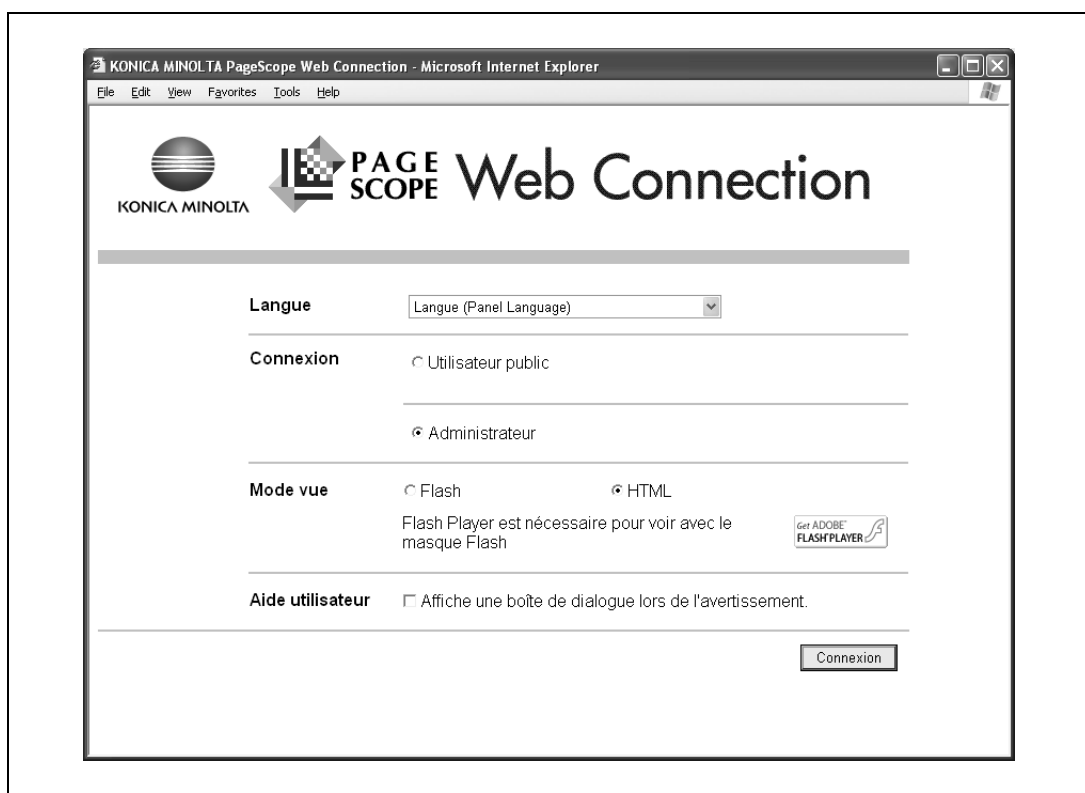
KONICA MINOLTA PageScope Web Connection - Microsoft Internet Explorer

File Edit View Favorites Tools Help

KONICA MINOLTA

PAGE SCOPE Web Connection

Langue | Langue (Panel Language)

Connexion | Utilisateur public

Administrateur

Mode vue | Flash | HTML

Flash Player est nécessaire pour voir avec le masque Flash

Get ADOBE FLASH PLAYER

Aide utilisateur | Affiche une boîte de dialogue lors de l'avertissement.

Connexion